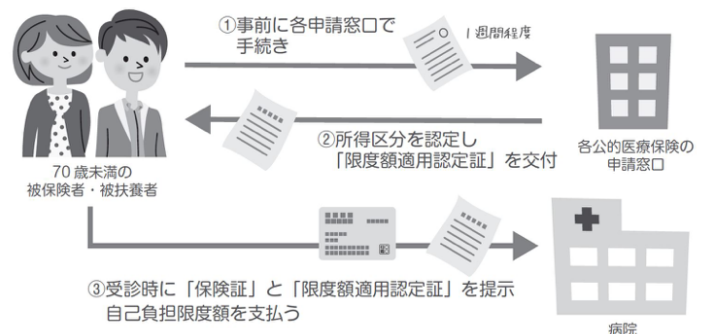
①事前に各申請窓口で
手続き

1週間程度

各公的医療保険の
申請窓口

②所得区分を認定し
「限度額適用認定証」を交付

70歳未満の
被保険者・被扶養者

③受診時に「保険証」と「限度額適用認定証」を提示
自己負担限度額を支払う

病院